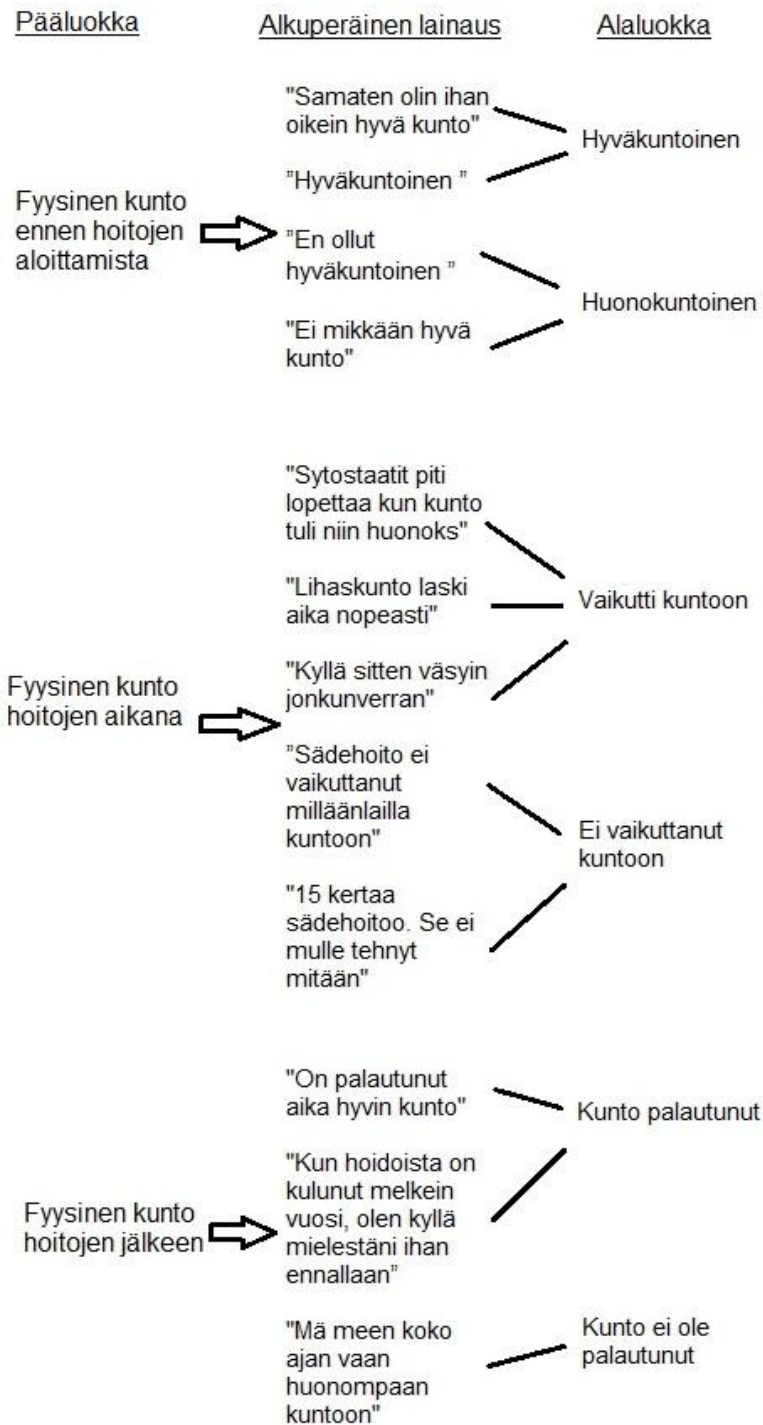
Pääluokka

Alkuperäinen lainaus

Alaluokka

Fyysinen kunto ennen hoitojen aloittamista

"Samaten olin ihan oikein hyvä kunto"

"Hyväkuntoinen "

Hyväkuntoinen

"En ollut hyväkuntoinen "

"Ei mikkään hyvä kunto"

Huonokuntoinen

Fyysinen kunto hoitojen aikana

"Sytostaatit piti lopettaa kun kunto tuli niin huonoks"

"Lihaskunto laski aika nopeasti"

"Kyllä sitten väsyin jonkunverran"

Vaikutti kuntoon

"Sädehoito ei vaikuttanut milläänlailla kuntoon"

"15 kertaa sädehoitoo. Se ei mulle tehnyt mitään"

Ei vaikuttanut kuntoon

Fyysinen kunto hoitojen jälkeen

"On palautunut aika hyvin kunto"

"Kun hoidoista on kulunut melkein vuosi, olen kyllä mielestäni ihan ennallaan"

Kunto palautunut

"Mä meen koko ajan vaan huonompaan kuntoon"

Kunto ei ole palautunut